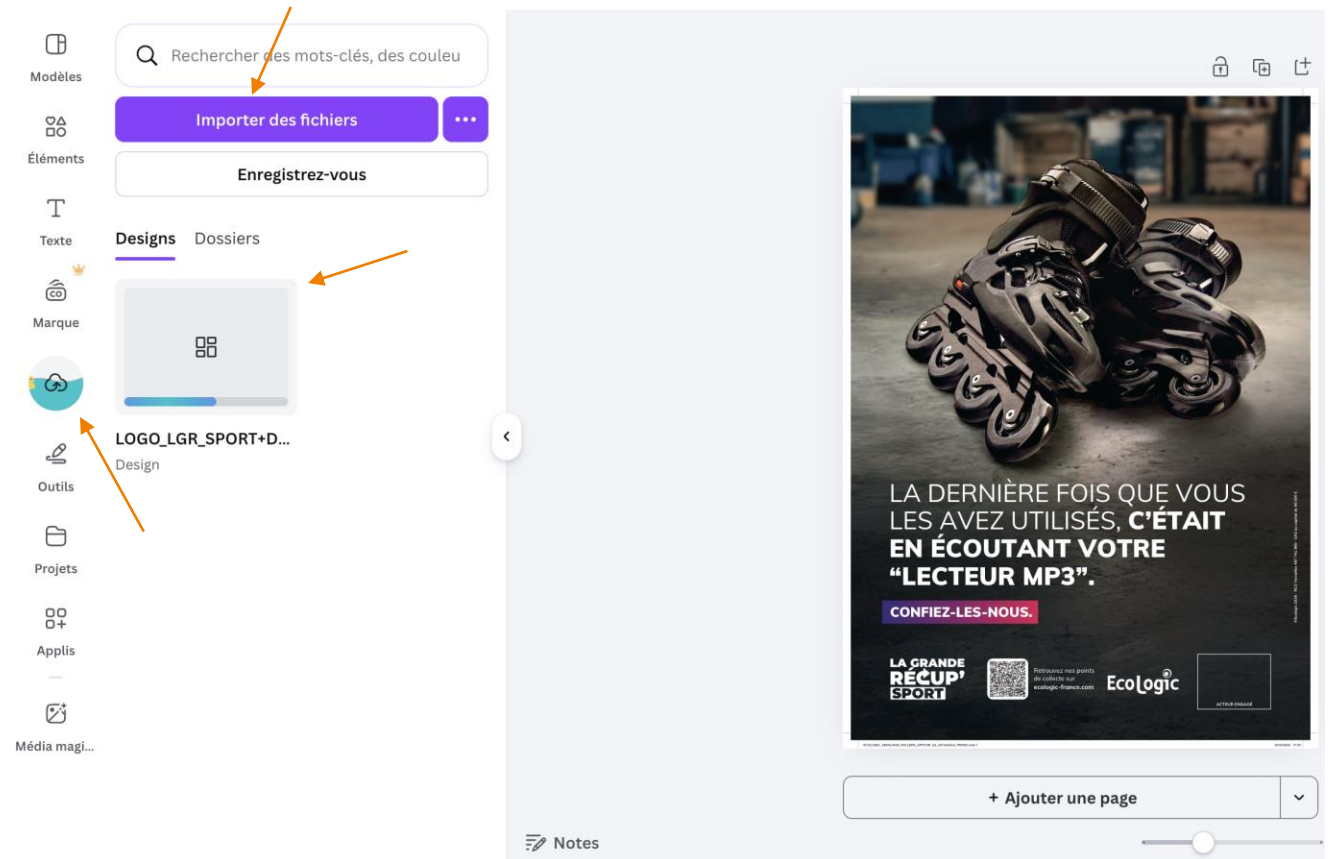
Modèles

Éléments

Texte

Marque

Outils

Projets

Applis

Média magi...

Rechercher des mots-clés, des couleu

Importer des fichiers

...

Enregistrez-vous

Designs Dossiers

LOGO_LGR_SPORT+D...

Design

LA DERNIÈRE FOIS QUE VOUS LES AVEZ UTILISÉS, C'ÉTAIT EN ÉCOUTANT VOTRE "LECTEUR MP3".

CONFIEZ-LES-NOUS.

LA GRANDE RÉCUP' SPORT

Retrouvez nos points de collecte sur ecologic-france.com

EcoLogic

ACTEUR ENGAGÉ

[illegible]

+ Ajouter une page

Notes